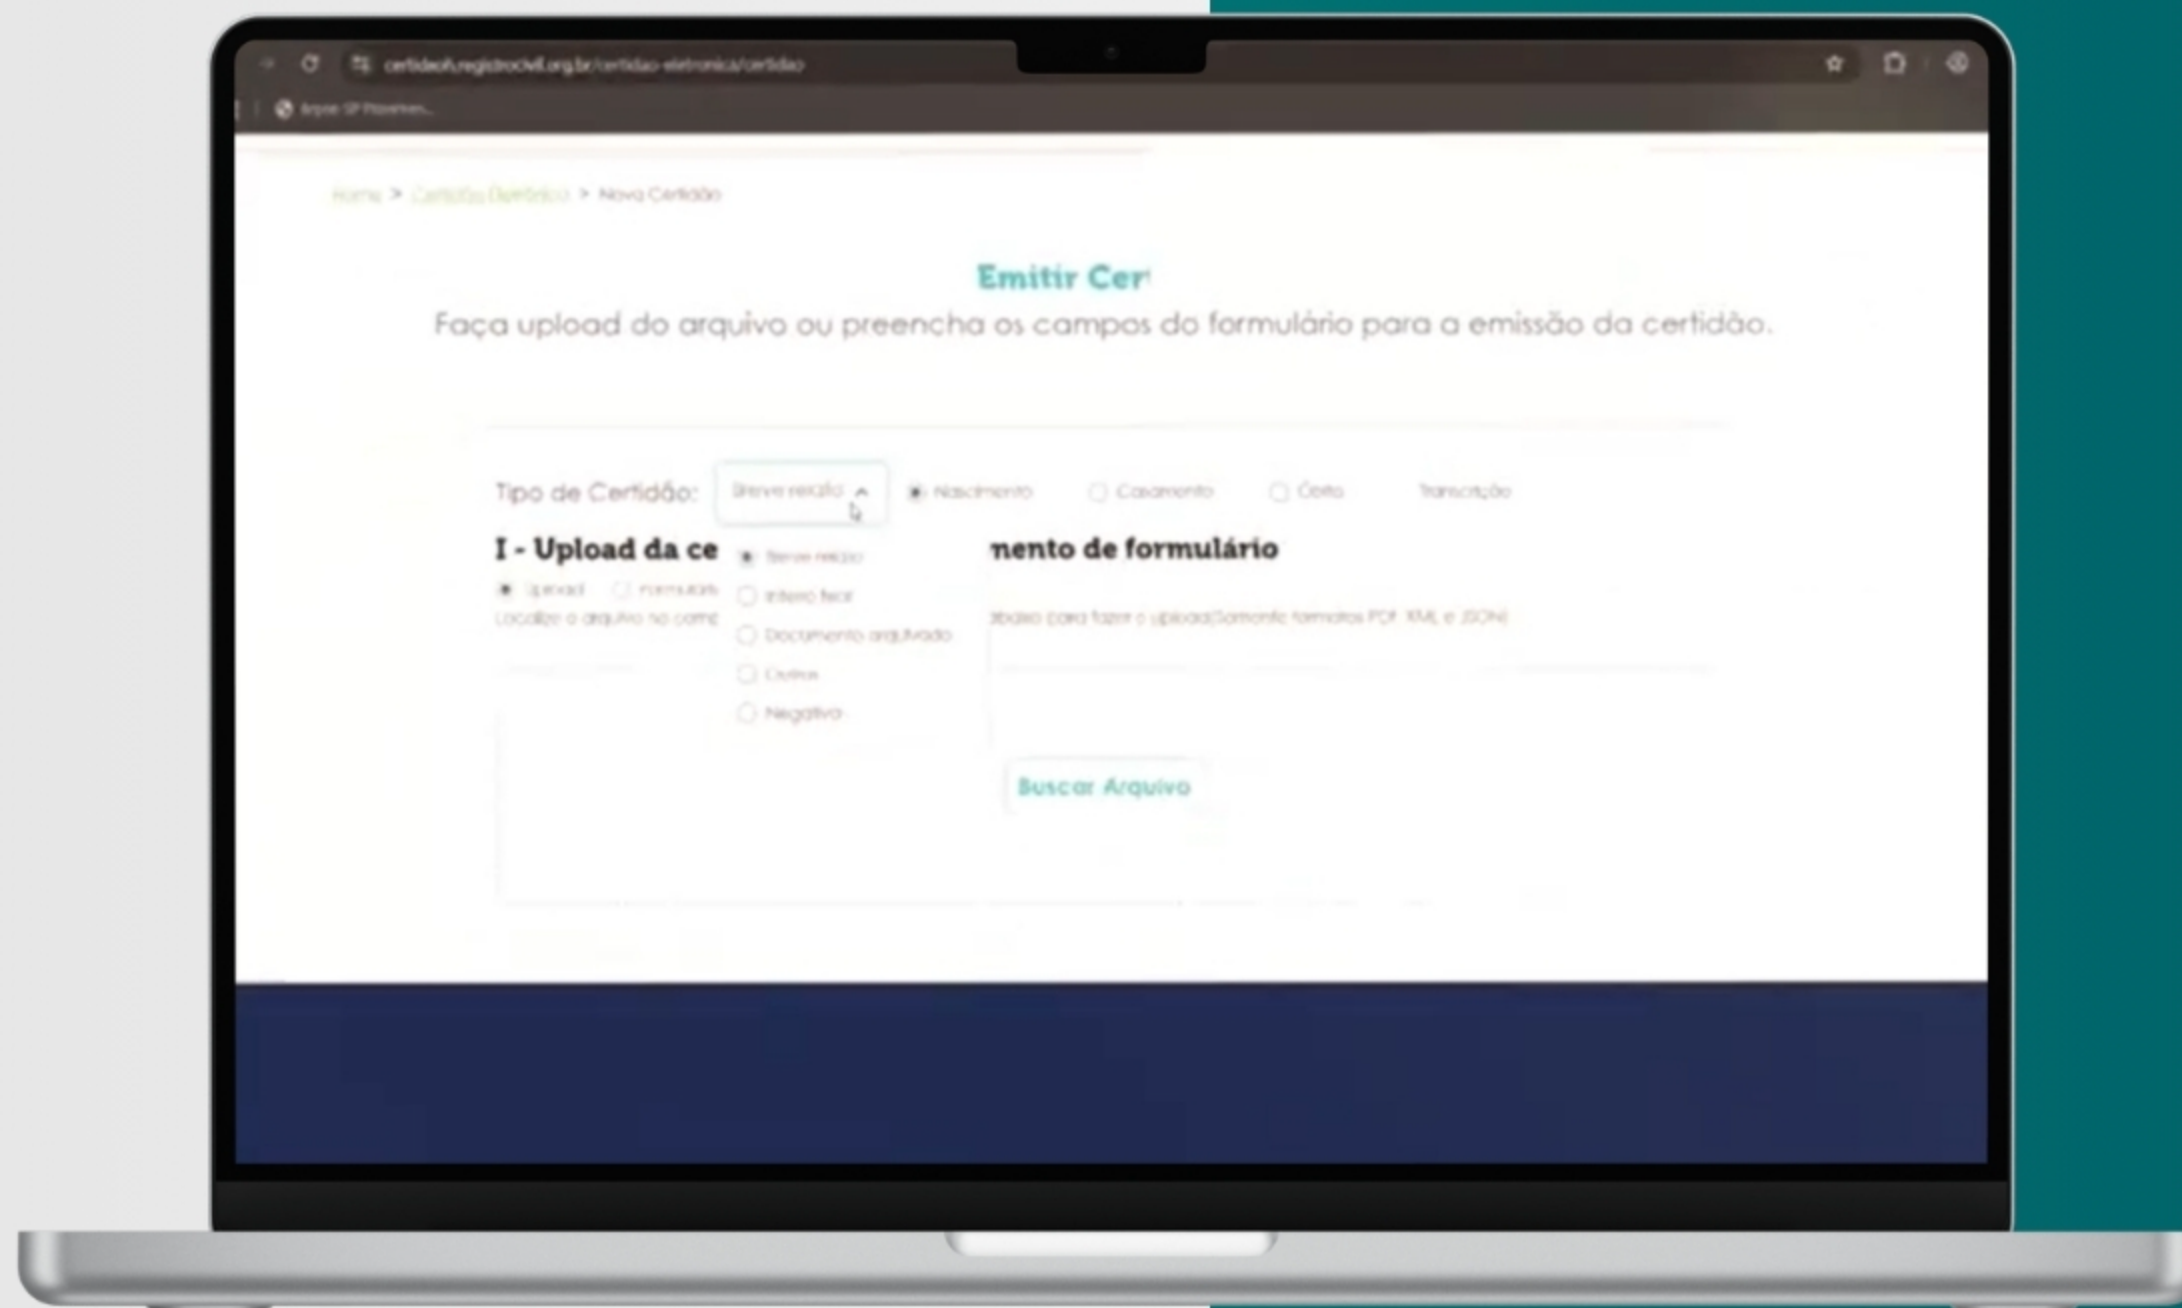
certidao.registrocivil.org.br/certidao-eletronica/certidao

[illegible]

Home > Certidão Eletrônica > Nova Certidão

Emitir Cer

Faça upload do arquivo ou preencha os campos do formulário para a emissão da certidão.

Tipo de Certidão: Breve relato

Nascimento

Casamento

Óbito

Transcrição

I - Upload da ce

nento de formulário

Upload

Formulário

Localize o arquivo no comp

abaixo para fazer o upload. Somente formatos PDF, XML e JSON

Breve relato

Inteiro teor

Documento arquivado

Outros

Negativa

Buscar Arquivo